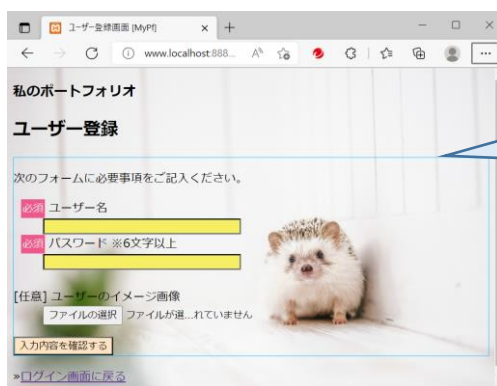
ユーザー登録画面 [MyPf]
www.localhost:888...

私のポートフォリオ

ユーザー登録

次のフォームに必要事項をご記入ください。

必須 ユーザー名

必須 パスワード ※6文字以上

[任意] ユーザーのイメージ画像
ファイルの選択 ファイルが選...れていません

入力内容を確認する

»ログイン画面に戻る